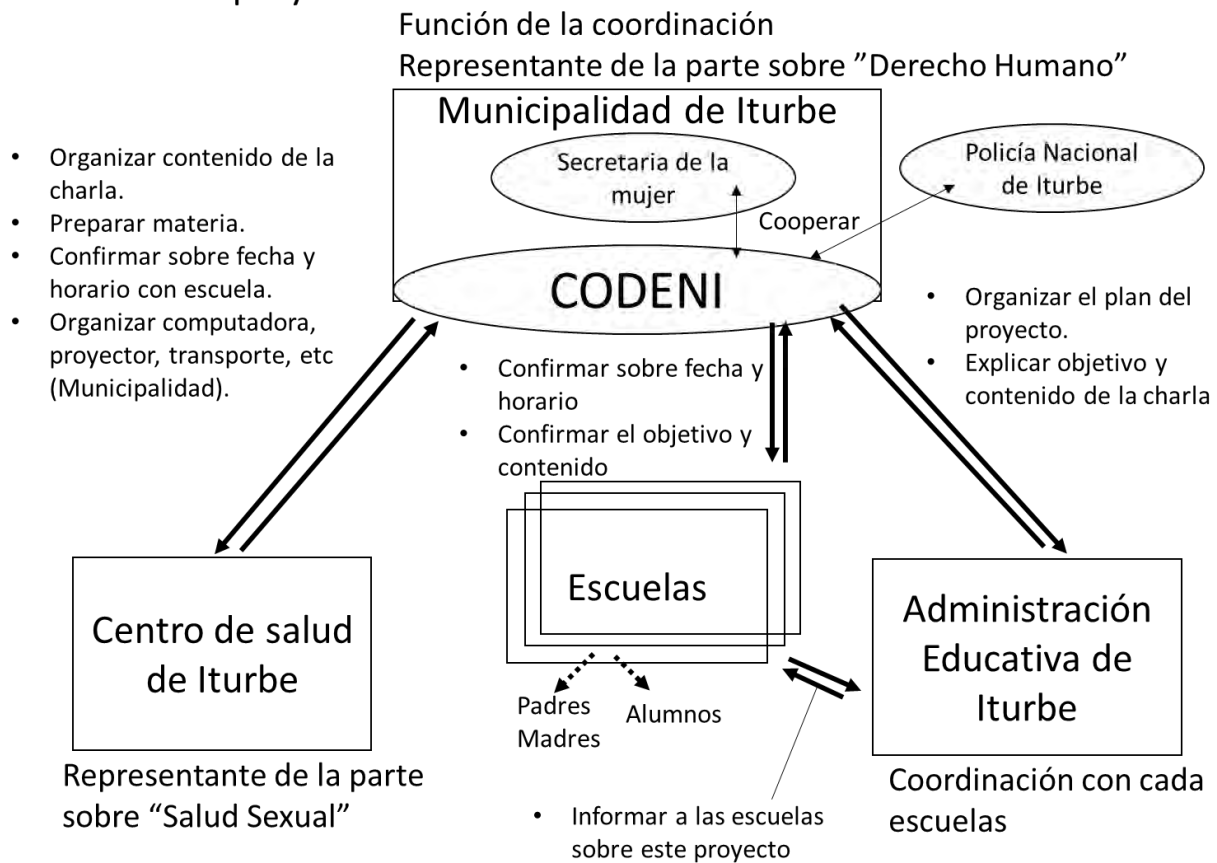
Función de la coordinación
Representante de la parte sobre ”Derecho Humano”

Municipalidad de Iturbe

Secretaria de la mujer

Policía Nacional de Iturbe

Cooperar

CODENI

- Organizar contenido de la charla.
- Preparar materia.
- Confirmar sobre fecha y horario con escuela.
- Organizar computadora, proyector, transporte, etc (Municipalidad).

- Confirmar sobre fecha y horario
- Confirmar el objetivo y contenido

- Organizar el plan del proyecto.
- Explicar objetivo y contenido de la charla

Escuelas

Padres Madres

Alumnos

Centro de salud de Iturbe

Representante de la parte sobre “Salud Sexual”

Administración Educativa de Iturbe

Coordinación con cada escuelas

- Informar a las escuelas sobre este proyecto